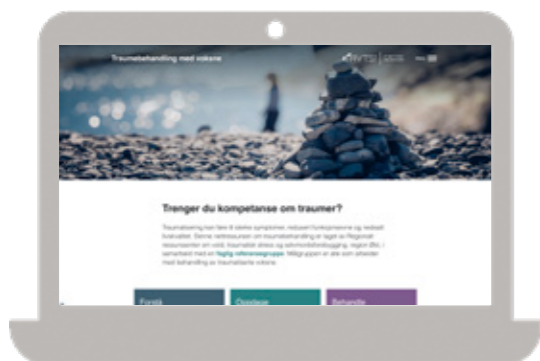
Traumebehandling med voksne

Trenger du kompetanse om traumer?

Traumatisering kan føre til ulike symptomer, redusert funksjonsevne og redusert livskvalitet. Denne nettressursen om traumebehandling er laget av Regionalt ressurssenter om vold, traumatisk stress og selvmordsforebygging, region Øst, i samarbeid med en faglig referansegruppe. Målgruppen er alle som arbeider med behandling av traumatiserte voksne.

Forstå

Oppdage

Behandle